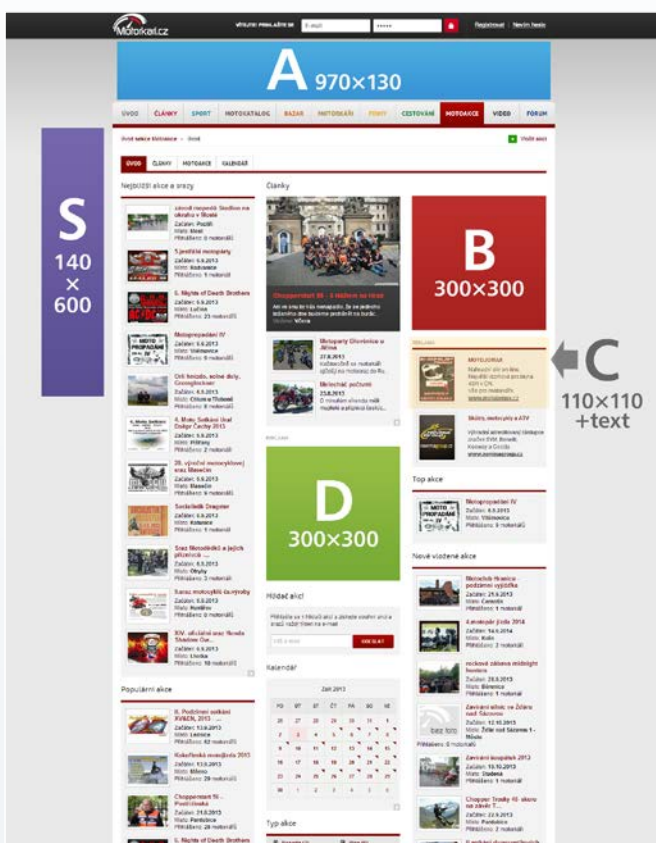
Motorkari.cz

VÍTEJTE! PŘIHLAŠTE SE  E-mail  Registrovat  Nevím heslo

A 970×130

ÚVOD  ČLÁNKY  SPORT  MOTOKATALOG  BAZAR  MOTORKÁŘI  FIRMY  CESTOVÁNÍ  MOTOAKCE  VIDEO  FÓRUM

ÚVOD  ČLÁNKY  MOTOAKCE  KALENDÁŘ

S 140 × 600

Nejbližší akce a srazy

Články

B 300×300

C 110×110 +text

D 300×300

Top akce

Motopropadání IV

Nově vložené akce

Hlídač akcí

Kalendář

Populární akce

Typ akce

Motopropadání IV

Chopperfest 10 - Podčešnice

5. Nights of Death Brothers

Kokořínská smažírna 2013

Motokros Chvojenec

Chopper Trophy 10

ODESLAT

Záři 2013

| PO | ÚT | ST | ČT | PÁ | SO | NE |
|---|---|---|---|---|---|---|
| 26 | 27 | 28 | 29 | 30 | 31 | 1 |
| 2 | 3 | 4 | 5 | 6 | 7 | 8 |
| 9 | 10 | 11 | 12 | 13 | 14 | 15 |
| 16 | 17 | 18 | 19 | 20 | 21 | 22 |
| 23 | 24 | 25 | 26 | 27 | 28 | 29 |
| 30 | 1 | 2 | 3 | 4 | 5 | 6 |